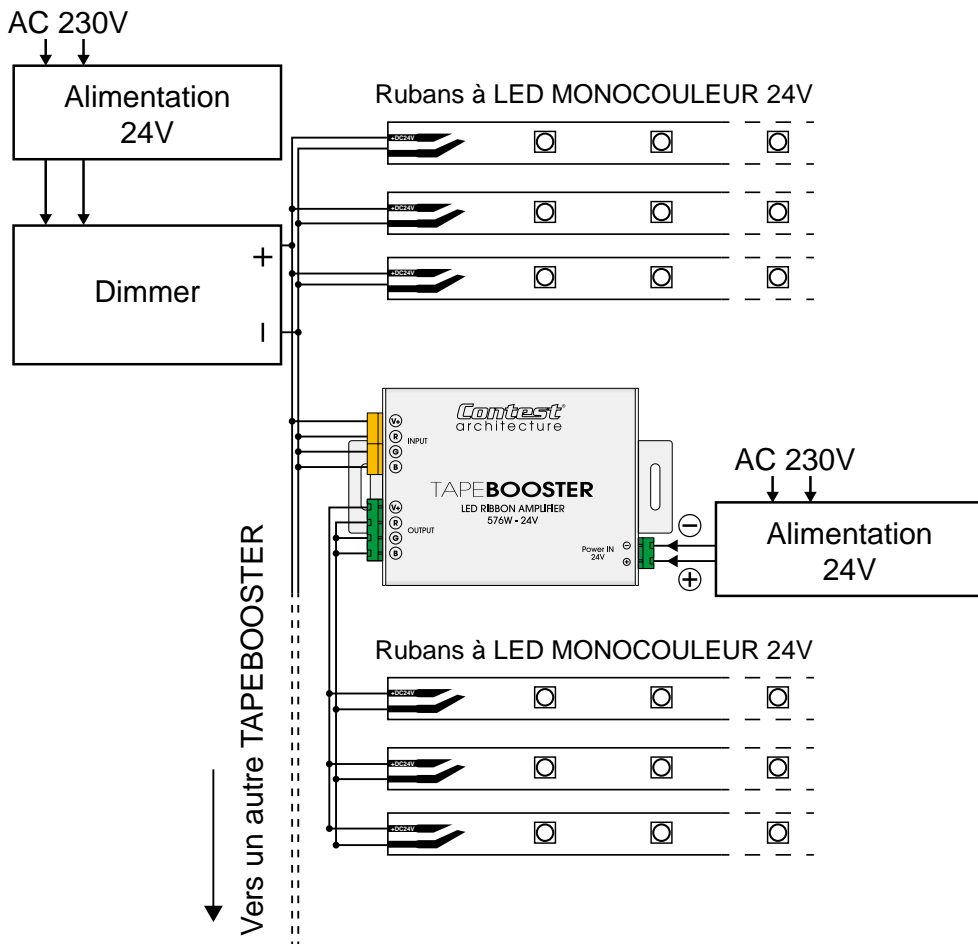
AC 230V

Alimentation 24V

Dimmer

+

I

Rubans à LED MONOCOULEUR 24V

+DC24V

+DC24V

+DC24V

Contest® architecture

V+ R G B INPUT

V+ R G B OUTPUT

TAPEBOOSTER

LED RIBBON AMPLIFIER 576W - 24V

Power IN 24V

⊖

⊕

AC 230V

Alimentation 24V

⊖

⊕

Rubans à LED MONOCOULEUR 24V

+DC24V

+DC24V

+DC24V

Vers un autre TAPEBOOSTER